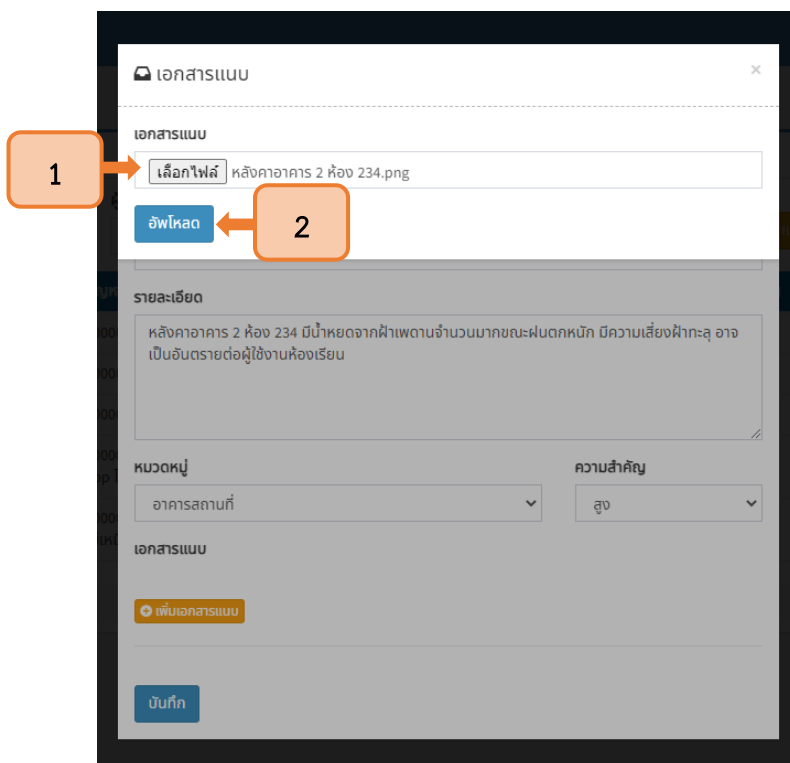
เอกสารแนบ ×

เอกสารแนบ

1

เลือกไฟล์ หลังคาอาคาร 2 ห้อง 234.png

อัพโหลด

2

รายละเอียด

หลังคาอาคาร 2 ห้อง 234 มีน้ำหยดจากฝ้าเพดานจำนวนมากขณะฝนตกหนัก มีความเสี่ยงฝ้าทะลุ อาจเป็นอันตรายต่อผู้ใช้งานห้องเรียน

หมวดหมู่

อาคารสถานที่

ความสำคัญ

สูง

เอกสารแนบ

เพิ่มเอกสารแนบ

บันทึก